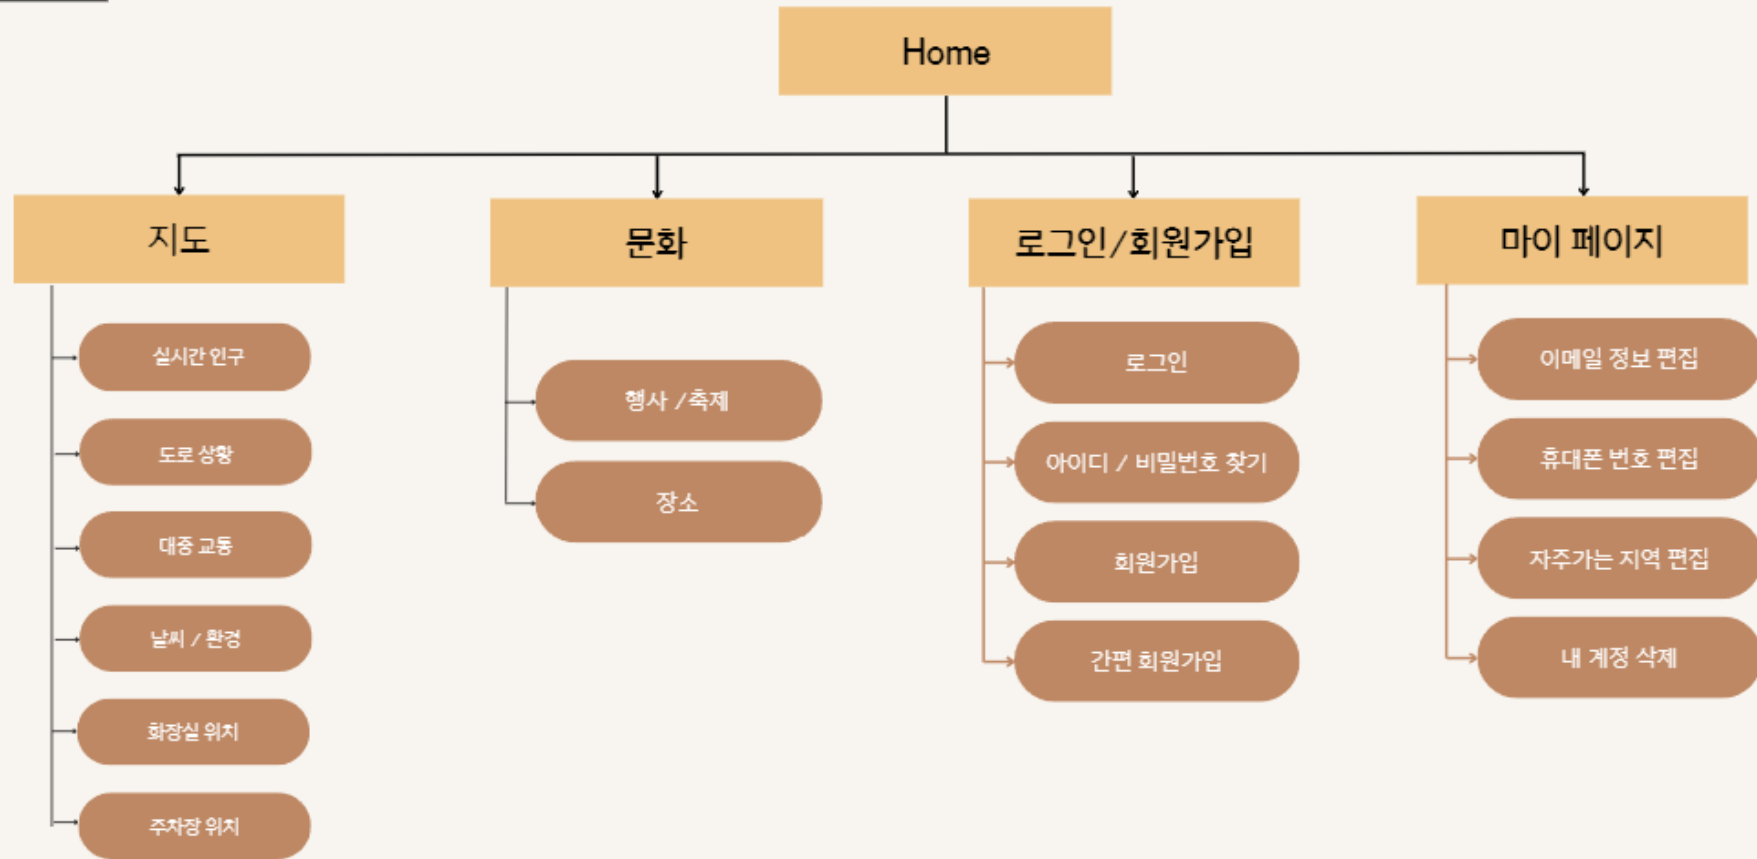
Home

지도

실시간 인구

도로 상황

대중 교통

날씨 / 환경

화장실 위치

주차장 위치

문화

행사 / 축제

장소

로그인/회원가입

로그인

아이디 / 비밀번호 찾기

회원가입

간편 회원가입

마이 페이지

이메일 정보 편집

휴대폰 번호 편집

자주가는 지역 편집

내 계정 삭제